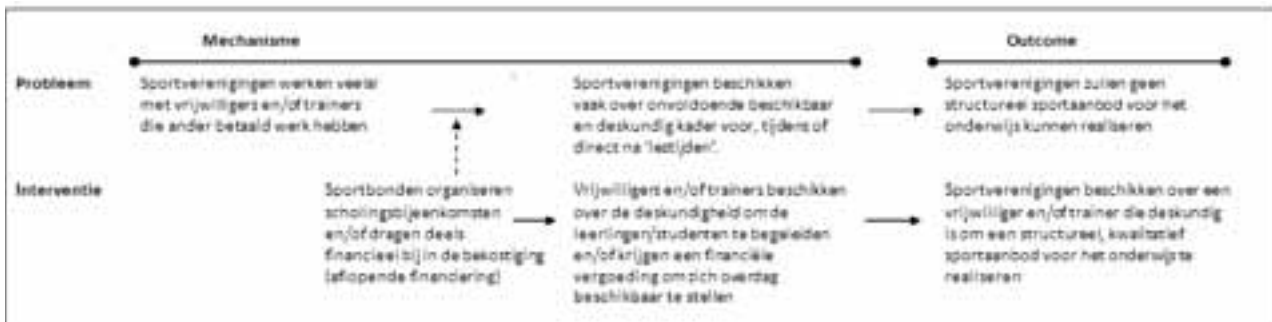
Mechanisme

Outcome

Probleem

Sportverenigingen werken veelal met vrijwilligers en/of trainers die ander betaald werk hebben

Sportverenigingen beschikken vaak over onvoldoende beschikbaar en deskundig kader voor, tijdens of direct na 'lestijden'.

Sportverenigingen zullen geen structureel sportaanbod voor het onderwijs kunnen realiseren

Interventie

Sportbonden organiseren scholingsbijeenkomsten en/of dragen deels financieel bij in de bekostiging (aflopende financiering)

Vrijwilligers en/of trainers beschikken over de deskundigheid om de leerlingen/studenten te begeleiden en/of krijgen een financiële vergoeding om zich overdag beschikbaar te stellen

Sportverenigingen beschikken over een vrijwilliger en/of trainer die deskundig is om een structureel, kwalitatief sportaanbod voor het onderwijs te realiseren